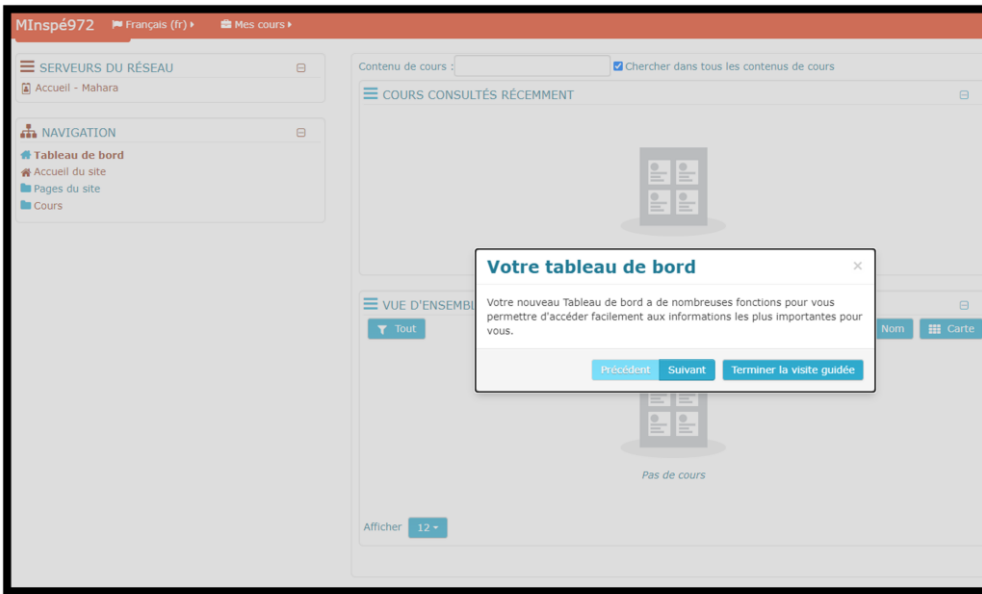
MInspé972 Français (fr) Mes cours

SERVEURS DU RÉSEAU
Accueil - Mahara

NAVIGATION
Tableau de bord
Accueil du site
Pages du site
Cours

Contenu de cours : Chercher dans tous les contenus de cours

COURS CONSULTÉS RÉCEMMENT

VUE D'ENSEMBL

Tout

Nom Carte

Votre tableau de bord

×

Votre nouveau Tableau de bord a de nombreuses fonctions pour vous permettre d'accéder facilement aux informations les plus importantes pour vous.

Précédent Suivant Terminer la visite guidée

Pas de cours

Afficher 12